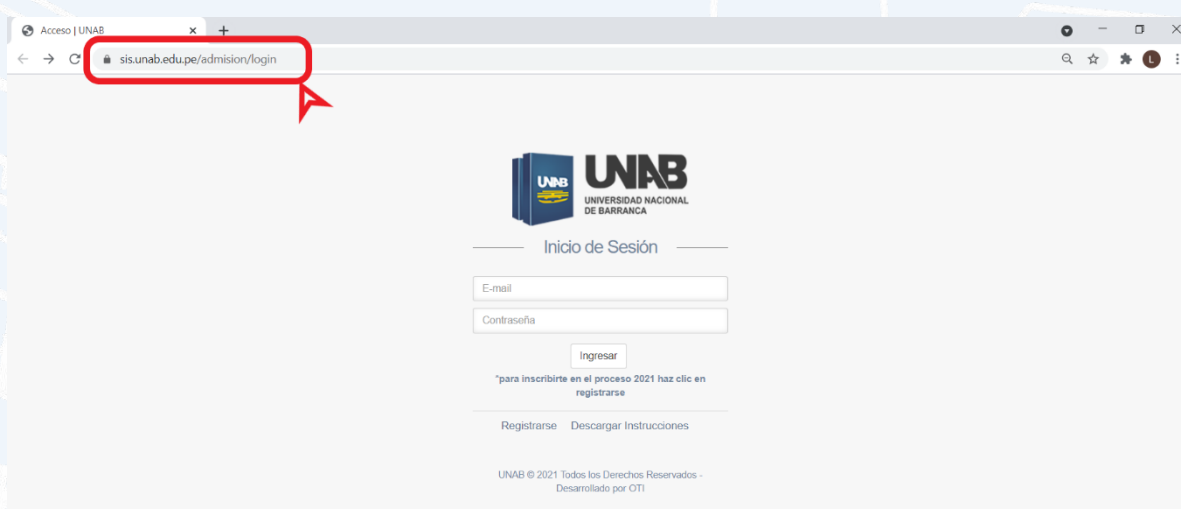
Acceso | UNAB
sis.unab.edu.pe/admision/login
L

UNAB
UNAB
UNIVERSIDAD NACIONAL DE BARRANCA

Inicio de Sesión

E-mail
Contraseña
Ingresar

*para inscribirte en el proceso 2021 haz clic en registrarse

Registrarse Descargar Instrucciones

UNAB © 2021 Todos los Derechos Reservados - Desarrollado por OTI